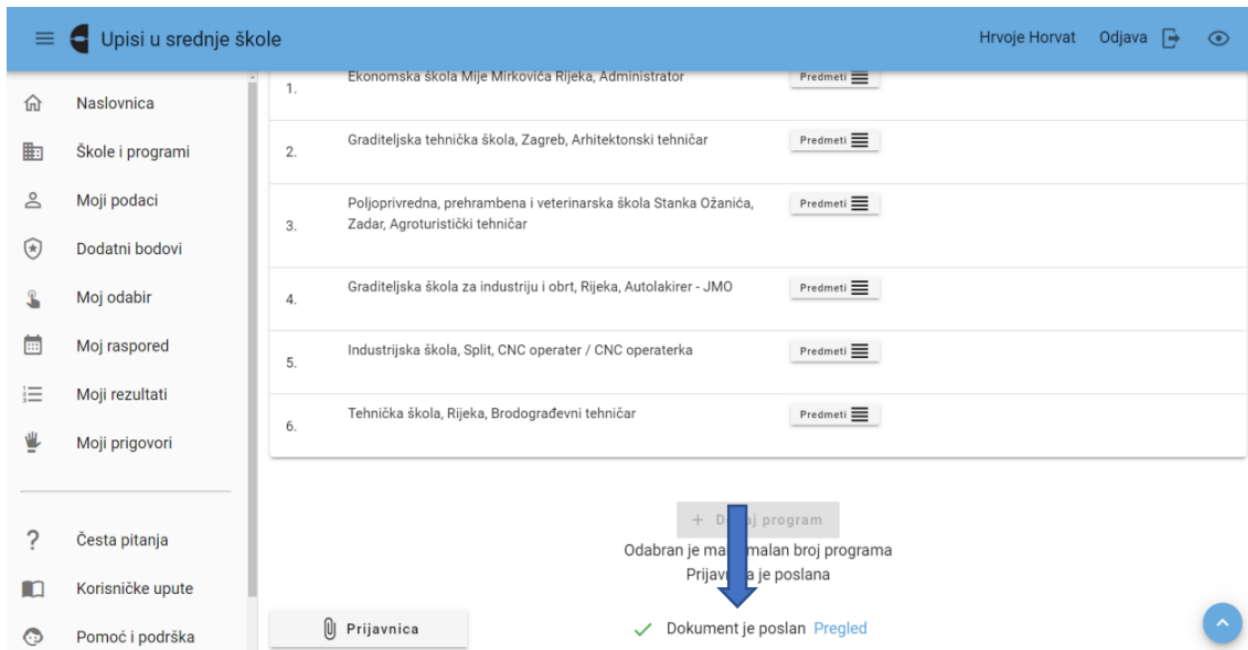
Upisi u srednje škole

Hrvoje Horvat Odjava

Naslovnica
Škole i programi
Moji podaci
Dodatni bodovi
Moj odabir
Moj raspored
Moji rezultati
Moji prigovori

Česta pitanja
Korisničke upute
Pomoć i podrška

| | | |
|---|---|---|
| 1. | Ekonomska škola Mije Mirkovića Rijeka, Administrator | Predmeti |
| 2. | Graditeljska tehnička škola, Zagreb, Arhitektonski tehničar | Predmeti |
| 3. | Poljoprivredna, prehrambena i veterinarska škola Stanka Ožanića, Zadar, Agroturistički tehničar | Predmeti |
| 4. | Graditeljska škola za industriju i obrt, Rijeka, Autolakirer - JMO | Predmeti |
| 5. | Industrijska škola, Split, CNC operater / CNC operaterka | Predmeti |
| 6. | Tehnička škola, Rijeka, Brodograđevni tehničar | Predmeti |

+ D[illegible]j program
Odabran je ma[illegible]malan broj programa
Prijav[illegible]a je poslana

Prijavnica

Dokument je poslan Pregled